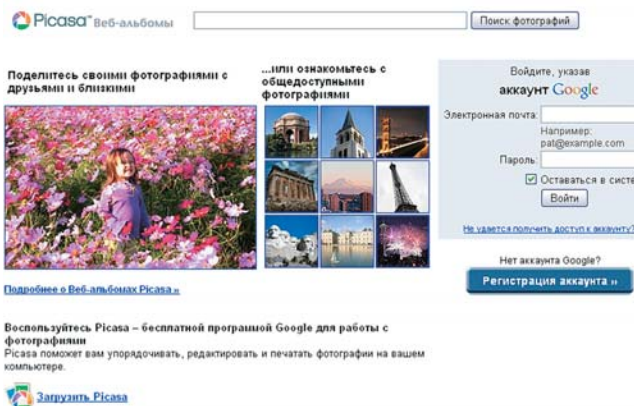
Picasa™ Веб-альбомы

Поиск фотографий

Поделитесь своими фотографиями с друзьями и близкими

...или ознакомьтесь с общедоступными фотографиями

Войдите, указав аккаунт Google

Электронная почта:

Например: pat@example.com

Пароль:

Оставаться в систе

Войти

Не удается получить доступ к аккаунту?

Нет аккаунта Google?

Регистрация аккаунта »

Подробнее о Веб-альбомах Picasa »

Воспользуйтесь Picasa – бесплатной программой Google для работы с фотографиями

Picasa поможет вам упорядочивать, редактировать и печатать фотографии на вашем компьютере.

Загрузить Picasa